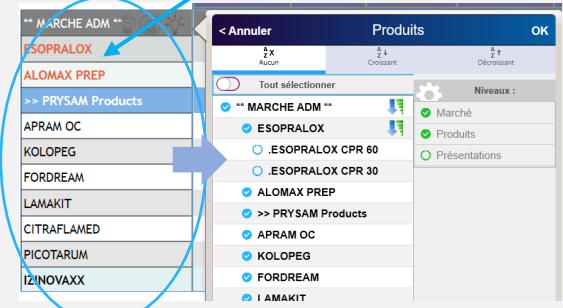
** MARCHE ADM **
ESOPRALOX
ALOMAX PREP
>> PRYSAM Products
APRAM OC
KOLOPEG
FORDREAM
LAMAKIT
CITRAFLAMED
PICOTARUM
IZINOVAXX

< Annuler
Produits
OK
Aucun
Croissant
Décroissant
Tout sélectionner
** MARCHE ADM **
ESOPRALOX
.ESOPRALOX CPR 60
.ESOPRALOX CPR 30
ALOMAX PREP
>> PRYSAM Products
APRAM OC
KOLOPEG
FORDREAM
LAMAKIT

Niveaux :
Marché
Produits
Présentations